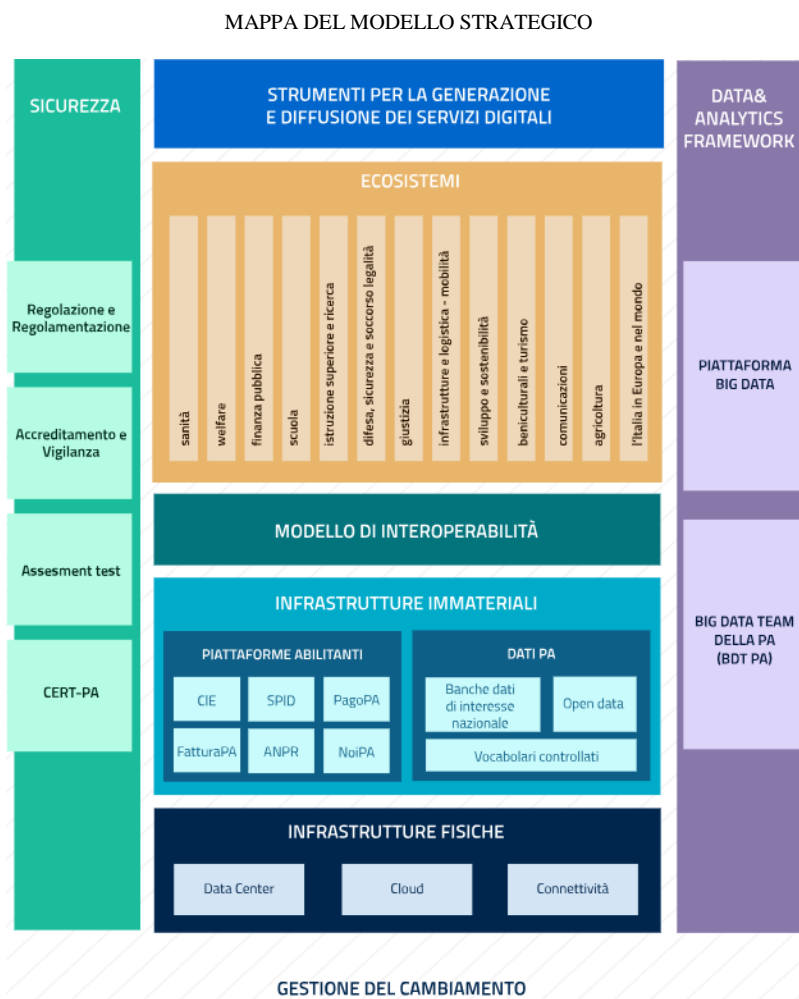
MAPPA DEL MODELLO STRATEGICO

SICUREZZA

Regolazione e Regolamentazione

Accreditamento e Vigilanza

Assesment test

CERT-PA

STRUMENTI PER LA GENERAZIONE E DIFFUSIONE DEI SERVIZI DIGITALI

ECOSISTEMI

sanità

welfare

finanza pubblica

scuola

istruzione superiore e ricerca

difesa, sicurezza e soccorso legalità

giustizia

infrastrutture e logistica - mobilità

sviluppo e sostenibilità

beniculturali e turismo

comunicazioni

agricoltura

l'Italia in Europa e nel mondo

MODELLO DI INTEROPERABILITÀ

INFRASTRUTTURE IMMATERIALI

PIATTAFORME ABILITANTI

CIE

SPID

PagoPA

FatturaPA

ANPR

NoiPA

DATI PA

Banche dati di interesse nazionale

Open data

Vocabolari controllati

INFRASTRUTTURE FISICHE

Data Center

Cloud

Connettività

DATA& ANALYTICS FRAMEWORK

PIATTAFORMA BIG DATA

BIG DATA TEAM DELLA PA (BDT PA)

GESTIONE DEL CAMBIAMENTO